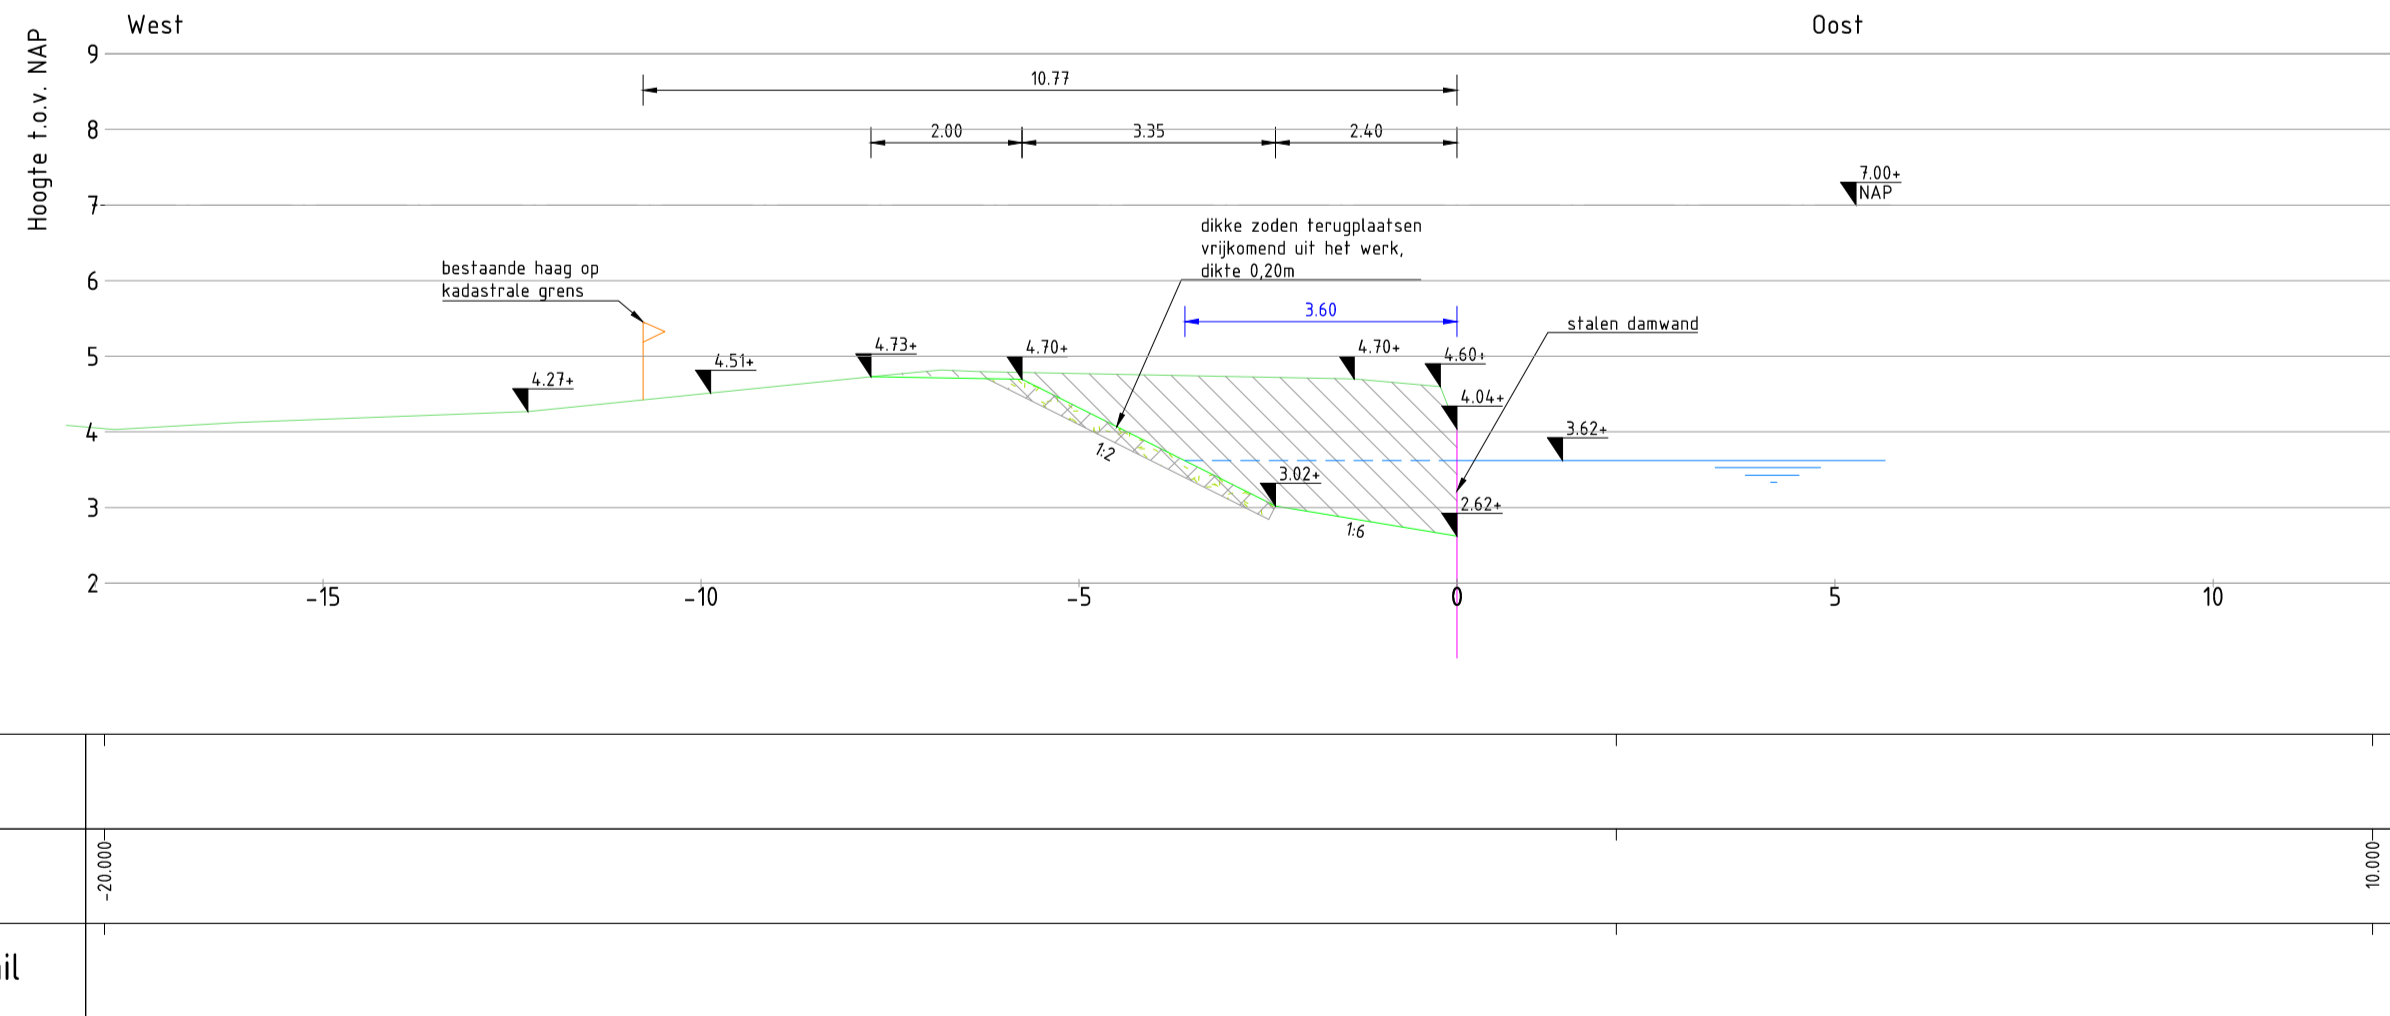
West

Oost

Hoogte t.o.v. NAP

9
8
7
6
5
4
3
2

10.77

2.00
3.35
2.40

7.00+
NAP

dikke zoden terugplaatsen vrijkomend uit het werk, dikte 0,20m

bestaande haag op kadastrale grens

3.60

stalen damwand

4.27+
4.51+
4.73+
4.70+
4.70+
4.60+
4.04+
3.62+
3.02+
2.62+

1:2
1:6

-15
-10
-5
0
5
10

-20.000
10.000

il